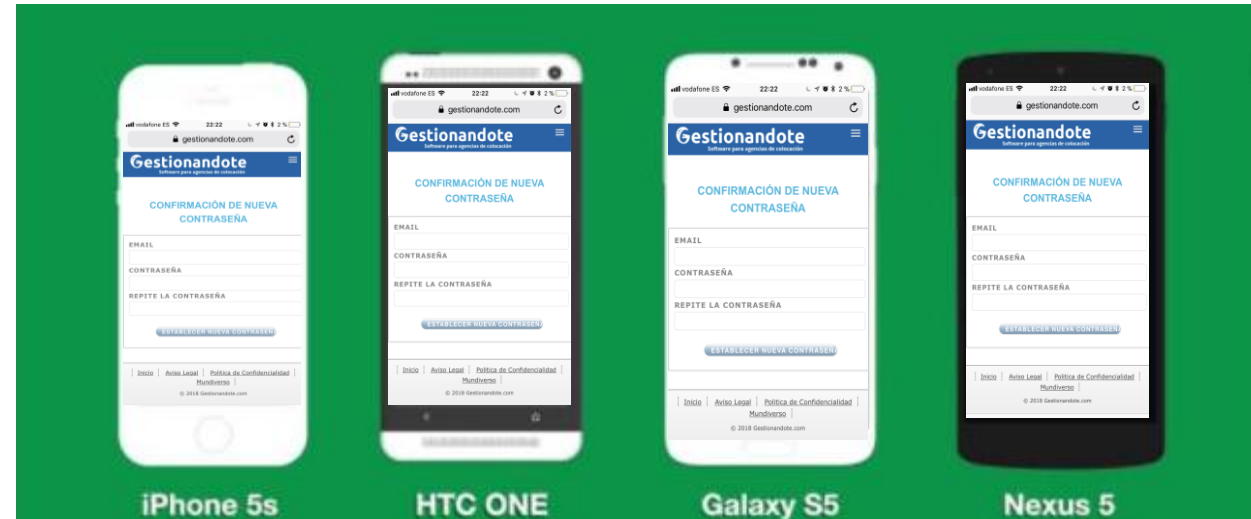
vodafone ES 22:22 2%
gestionandote.com
Gestionandote
Software para agencias de colocación
CONFIRMACIÓN DE NUEVA CONTRASEÑA
EMAIL
CONTRASEÑA
REPITE LA CONTRASEÑA
ESTABLECER NUEVA CONTRASEÑ
Inicio | Aviso Legal | Política de Confidencialidad | Mundiverso
© 2018 Gestionandote.com
iPhone 5s

vodafone ES 22:22 2%
gestionandote.com
Gestionandote
Software para agencias de colocación
CONFIRMACIÓN DE NUEVA CONTRASEÑA
EMAIL
CONTRASEÑA
REPITE LA CONTRASEÑA
ESTABLECER NUEVA CONTRASEÑ
Inicio | Aviso Legal | Política de Confidencialidad | Mundiverso
© 2018 Gestionandote.com
HTC ONE

vodafone ES 22:22 2%
gestionandote.com
Gestionandote
Software para agencias de colocación
CONFIRMACIÓN DE NUEVA CONTRASEÑA
EMAIL
CONTRASEÑA
REPITE LA CONTRASEÑA
ESTABLECER NUEVA CONTRASEÑ
Inicio | Aviso Legal | Política de Confidencialidad | Mundiverso
© 2018 Gestionandote.com
Galaxy S5

vodafone ES 22:22 2%
gestionandote.com
Gestionandote
Software para agencias de colocación
CONFIRMACIÓN DE NUEVA CONTRASEÑA
EMAIL
CONTRASEÑA
REPITE LA CONTRASEÑA
ESTABLECER NUEVA CONTRASEÑ
Inicio | Aviso Legal | Política de Confidencialidad | Mundiverso
© 2018 Gestionandote.com
Nexus 5